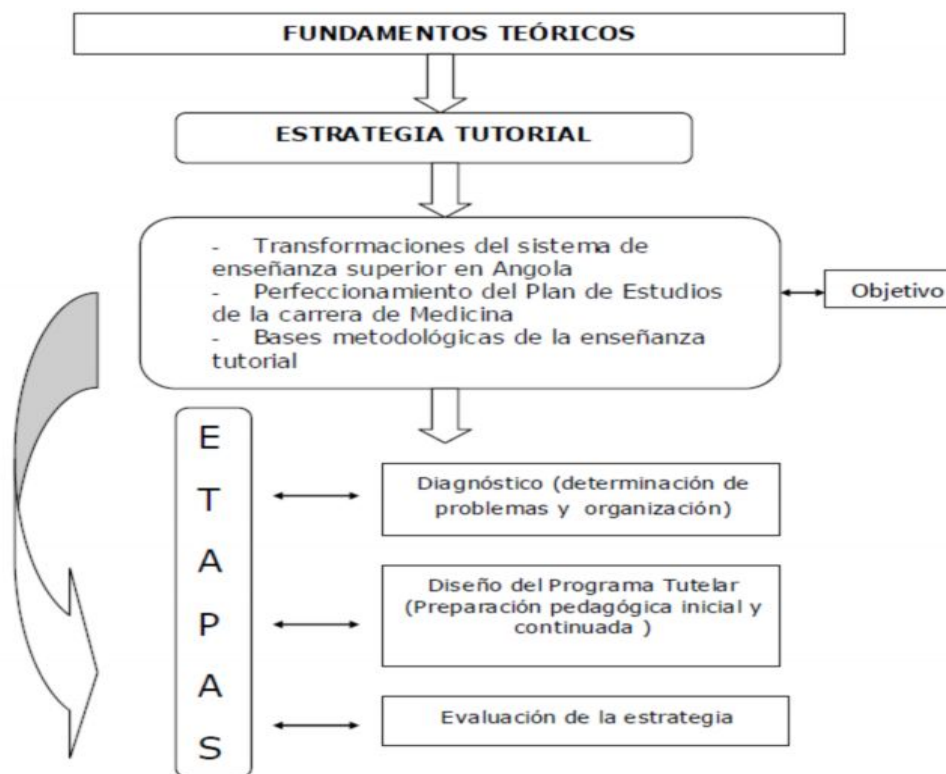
FUNDAMENTOS TEÓRICOS

ESTRATEGIA TUTORIAL

- Transformaciones del sistema de enseñanza superior en Angola
- Perfeccionamiento del Plan de Estudios de la carrera de Medicina
- Bases metodológicas de la enseñanza tutorial

Objetivo

E
T
A
P
A
S

Diagnóstico (determinación de problemas y organización)

Diseño del Programa Tutelar (Preparación pedagógica inicial y continuada )

Evaluación de la estrategia